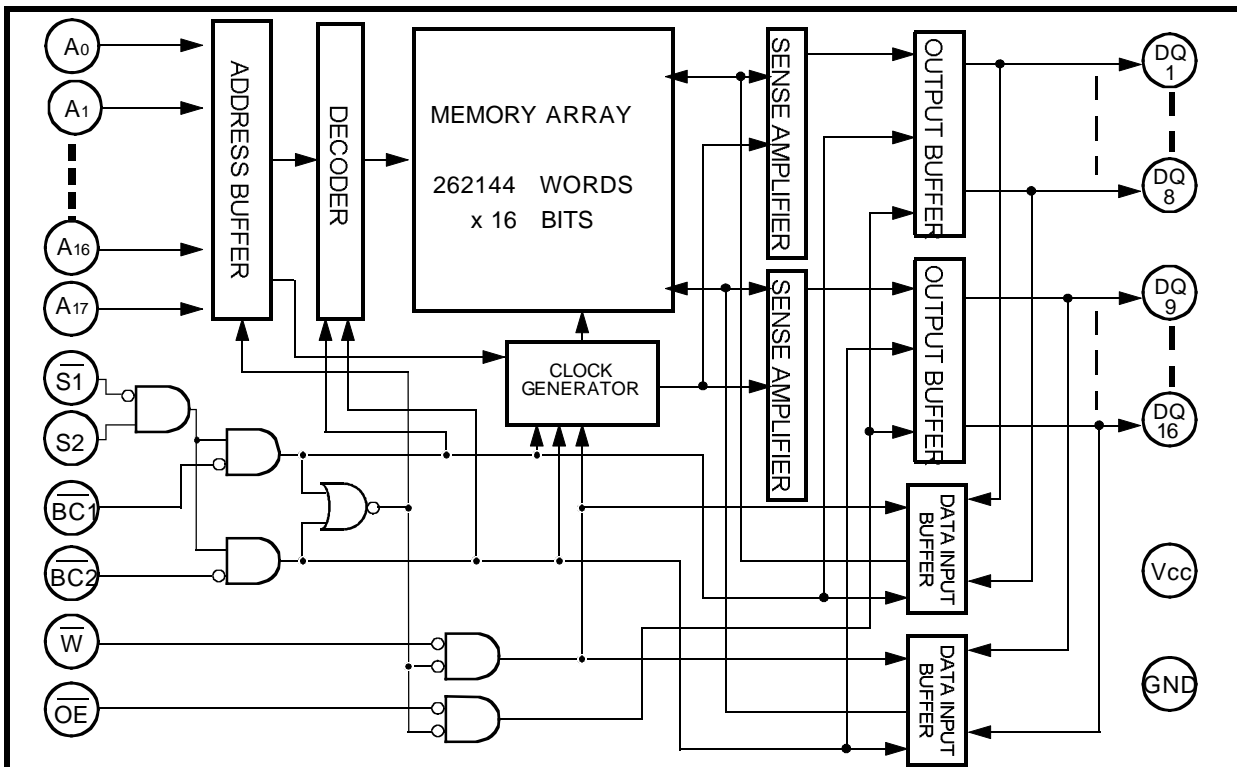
$A_0$
$A_1$
$A_{16}$
$A_{17}$
ADDRESS BUFFER
DECODER
MEMORY ARRAY
262144 WORDS
x 16 BITS
SENSE AMPLIFIER
OUTPUT BUFFER
SENSE AMPLIFIER
OUTPUT BUFFER
DQ 1
DQ 8
DQ 9
DQ 16
CLOCK GENERATOR
$\overline{S1}$
S2
$\overline{BC1}$
$\overline{BC2}$
$\overline{W}$
$\overline{OE}$
DATA INPUT BUFFER
DATA INPUT BUFFER
Vcc
GND